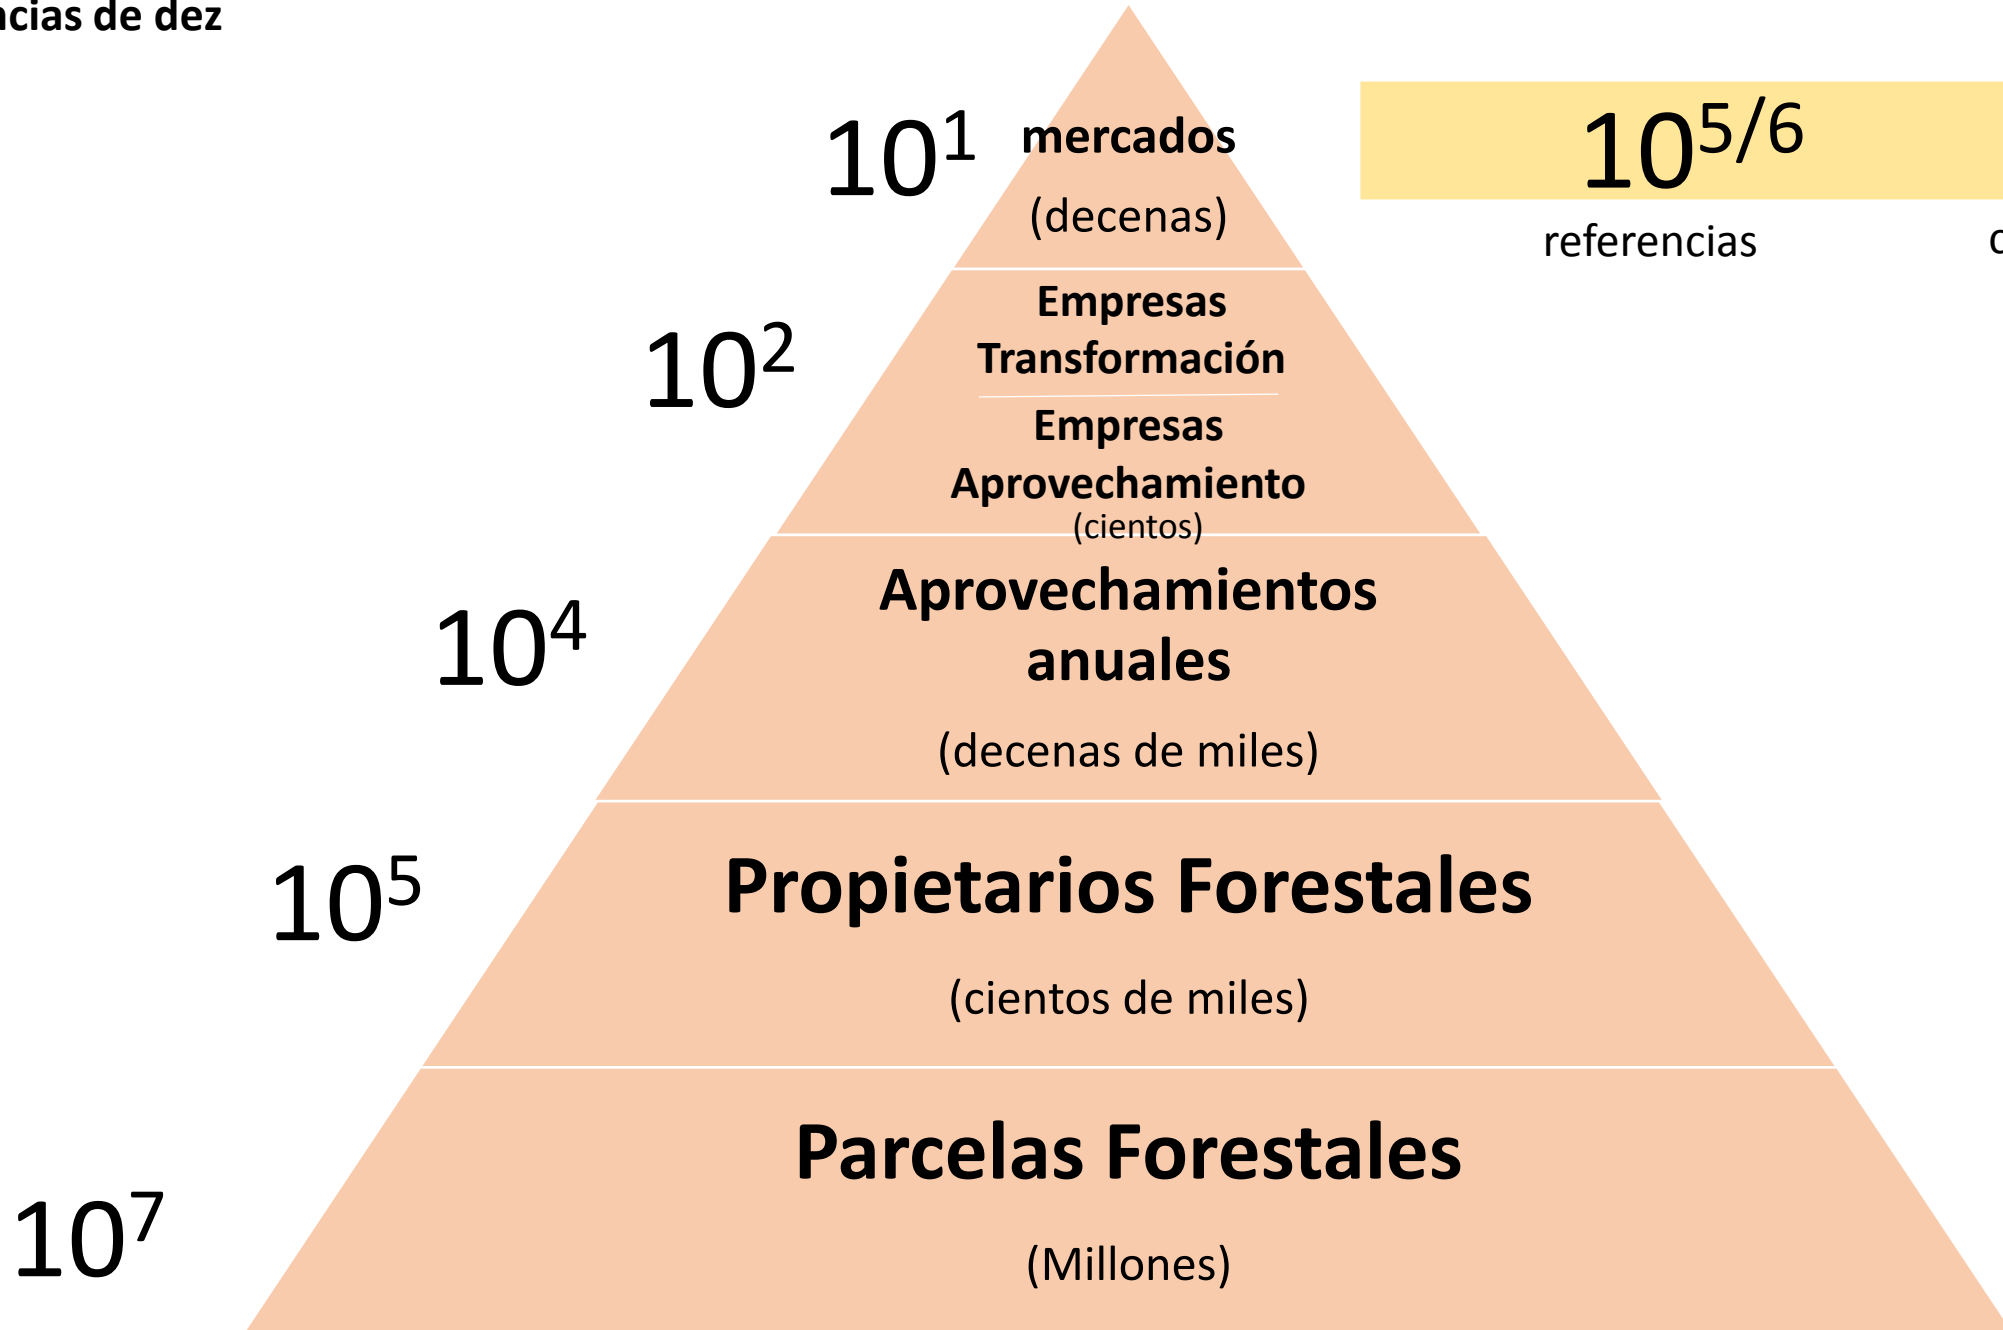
ncias de dez

$10^1$ mercados

(decenas)

$10^{5/6}$

referencias

c

$10^2$ Empresas Transformación

Empresas Aprovechamiento

(cientos)

$10^4$ Aprovechamientos anuales

(decenas de miles)

$10^5$ Propietarios Forestales

(cientos de miles)

$10^7$ Parcelas Forestales

(Millones)